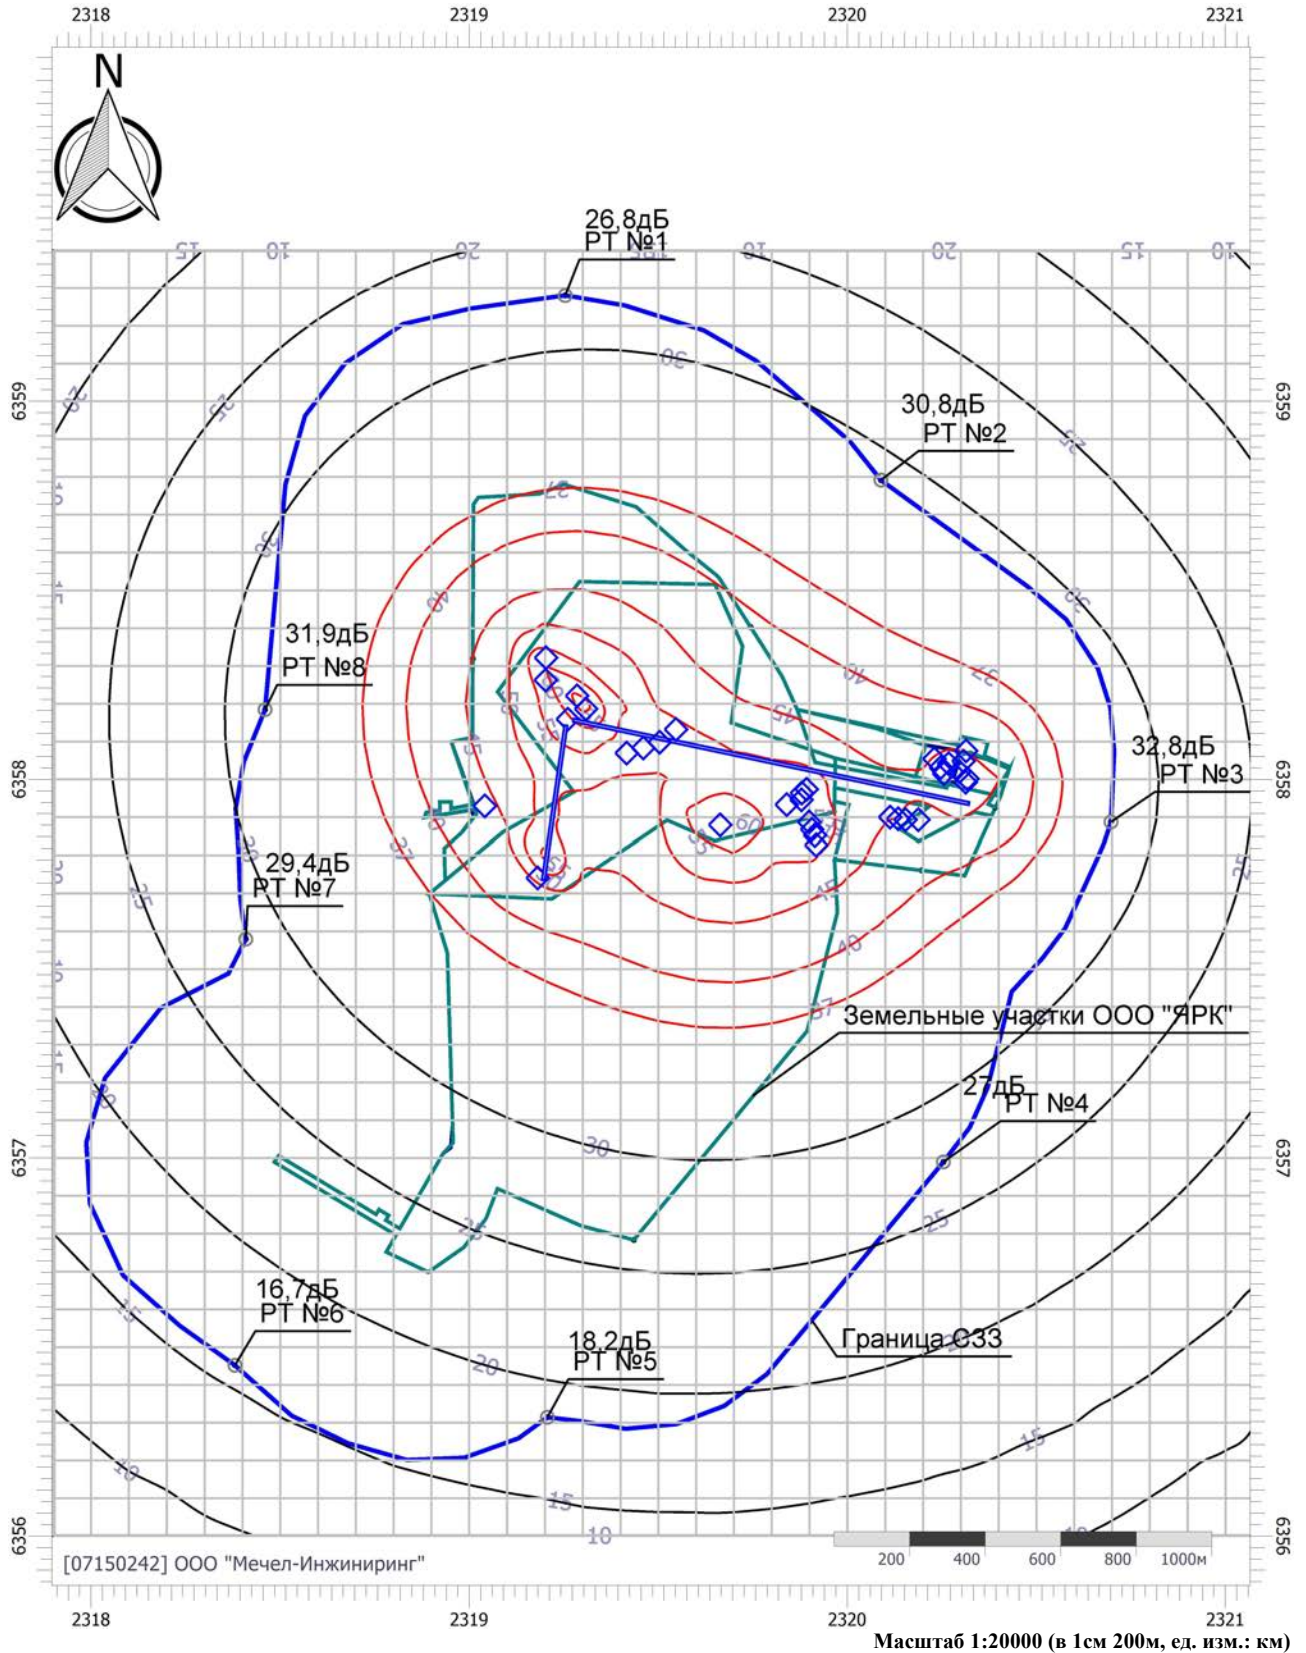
2318 2319 2320 2321

N

26,8дБ
РТ №1

30,8дБ
РТ №2

31,9дБ
РТ №8

32,8дБ
РТ №3

29,4дБ
РТ №7

Земельные участки ООО "ЯРК"

27дБ
РТ №4

16,7дБ
РТ №6

18,2дБ
РТ №5

Граница СЗЗ

6359 6358 6357 6356

15 10 20 10 20 15 10 30 25 35 40 45 50 37 30 25 20 15 10

200 400 600 800 1000м

[07150242] ООО "Мечел-Инжиниринг"

2318 2319 2320 2321

Масштаб 1:20000 (в 1см 200м, ед. изм.: км)